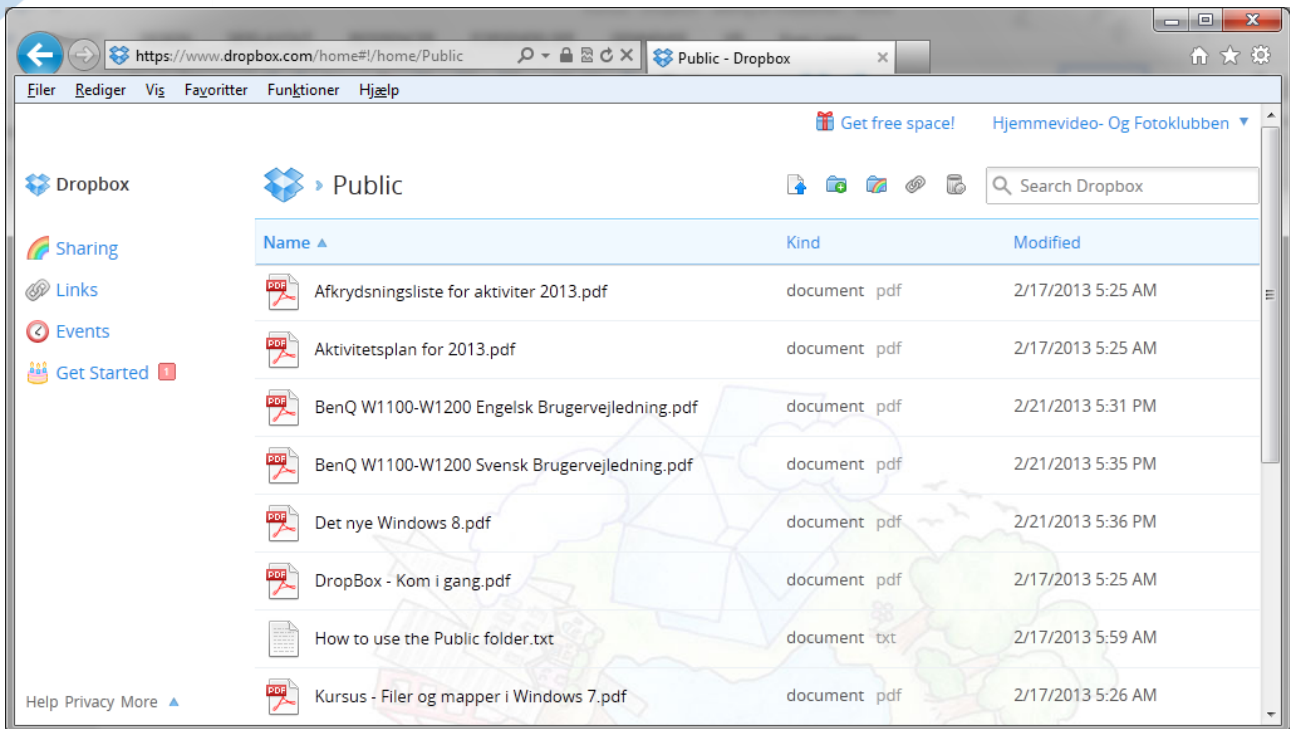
https://www.dropbox.com/home#!/home/Public

Public - Dropbox

Filer Rediger Vis Favoritter Funktioner Hjælp

Get free space! Hjemmevideo- Og Fotoklubben

Dropbox

Public

Search Dropbox

Sharing
Links
Events
Get Started 1

| Name | Kind | Modified |
|---|---|---|
| Afkrydsningsliste for aktiviter 2013.pdf | document pdf | 2/17/2013 5:25 AM |
| Aktivitetsplan for 2013.pdf | document pdf | 2/17/2013 5:25 AM |
| BenQ W1100-W1200 Engelsk Brugervejledning.pdf | document pdf | 2/21/2013 5:31 PM |
| BenQ W1100-W1200 Svensk Brugervejledning.pdf | document pdf | 2/21/2013 5:35 PM |
| Det nye Windows 8.pdf | document pdf | 2/21/2013 5:36 PM |
| DropBox - Kom i gang.pdf | document pdf | 2/17/2013 5:25 AM |
| How to use the Public folder.txt | document txt | 2/17/2013 5:59 AM |
| Kursus - Filer og mapper i Windows 7.pdf | document pdf | 2/17/2013 5:26 AM |

Help Privacy More